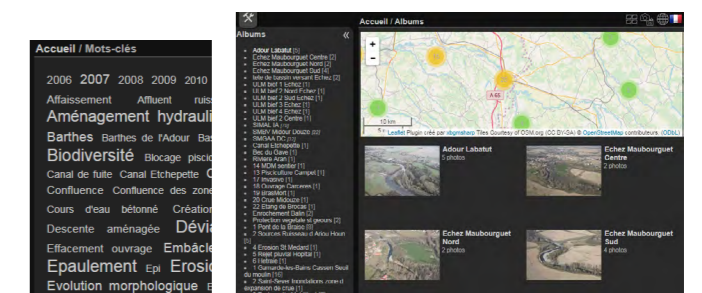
Accueil / Mots-clés

2006 2007 2008 2009 2010

Affaissement Affluent ruis

Aménagement hydrauli

Barthes Barthes de l'Adour Bas

Biodiversité Blocage pisci

Canal de fuite Canal Etchepette C

Confluence Confluence des zone

Cours d'eau bétonné Création

Descente aménagée Dévia

Effacement ouvrage Embâcle

Epaulement Epi Erosio

Evolution morphologique E

Accueil / Albums

Albums

Adour Labatut [5]
Echez Maubourguet Centre [2]
Echez Maubourguet Nord [2]
Echez Maubourguet Sud [4]
tete de bassin versant Echez [3]
ULM bief 1 Echez [1]
ULM bief 2 Neez Echez [1]
ULM bief 2 sud Echez [1]
ULM bief 3 Echez [1]
ULM bief 4 Echez [1]
ULM bief 2 Centre [1]
SIMAL [4]
SMBV Midour Douze [2]
SMSAA TC [1]
Canal Etchepette [1]
Bec du Gave [1]
Rivière Aran [1]
14 MOM sentier [1]
13 Pisciculture Campet [1]
17 Irrigation [1]
18 Ouvrage Carceres [1]
19 Ursolinet [1]
20 Crue Midouze [1]
22 Etang de Brocas [1]
Enrochement Dalin [2]
Protection végétale et genoux [2]
1 Pont de la Braise [3]
2 Sources Ruisseau d'Arrou Hourn [5]
4 Erosion St Medard [1]
8 Rejet pluvial Hopital [1]
6 Hélisie [1]
1 Garlande-les-Bains Cassen Seuil du moulin [16]
2 Saint-Sever fondations, zone d'expansion de crue [1]

A 65
10 km
Leaflet Plugin créé par sbgmaharp Tiles Courtesy of OSM.org (CC BY-SA) © OpenStreetMap contributeurs (ODbL)

Adour Labatut
5 photos

Echez Maubourguet Centre
2 photos

Echez Maubourguet Nord
2 photos

Echez Maubourguet Sud
4 photos